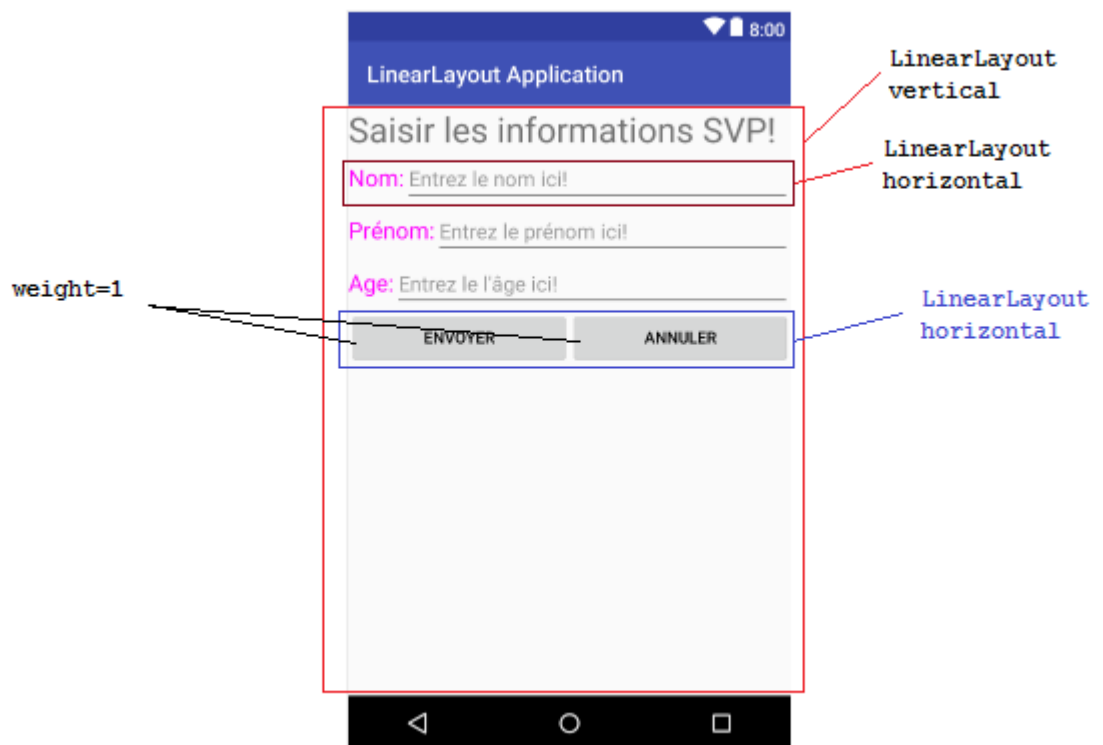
8:00

LinearLayout Application

LinearLayout vertical

Saisir les informations SVP!

LinearLayout horizontal

Nom: Entrez le nom ici!

Prénom: Entrez le prénom ici!

Age: Entrez le l'âge ici!

weight=1

ENVOYER

ANNULER

LinearLayout horizontal